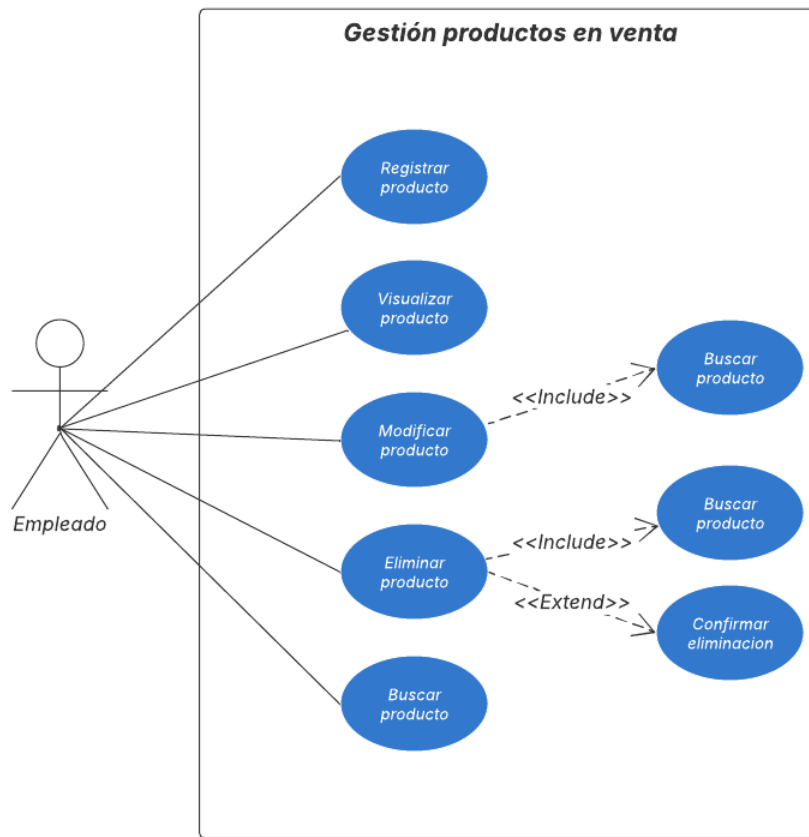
Gestión productos en venta

Empleado

Registrar producto

Visualizar producto

Modificar producto

<<Include>>

Buscar producto

Eliminar producto

<<Include>>

Buscar producto

<<Extend>>

Confirmar eliminacion

Buscar producto